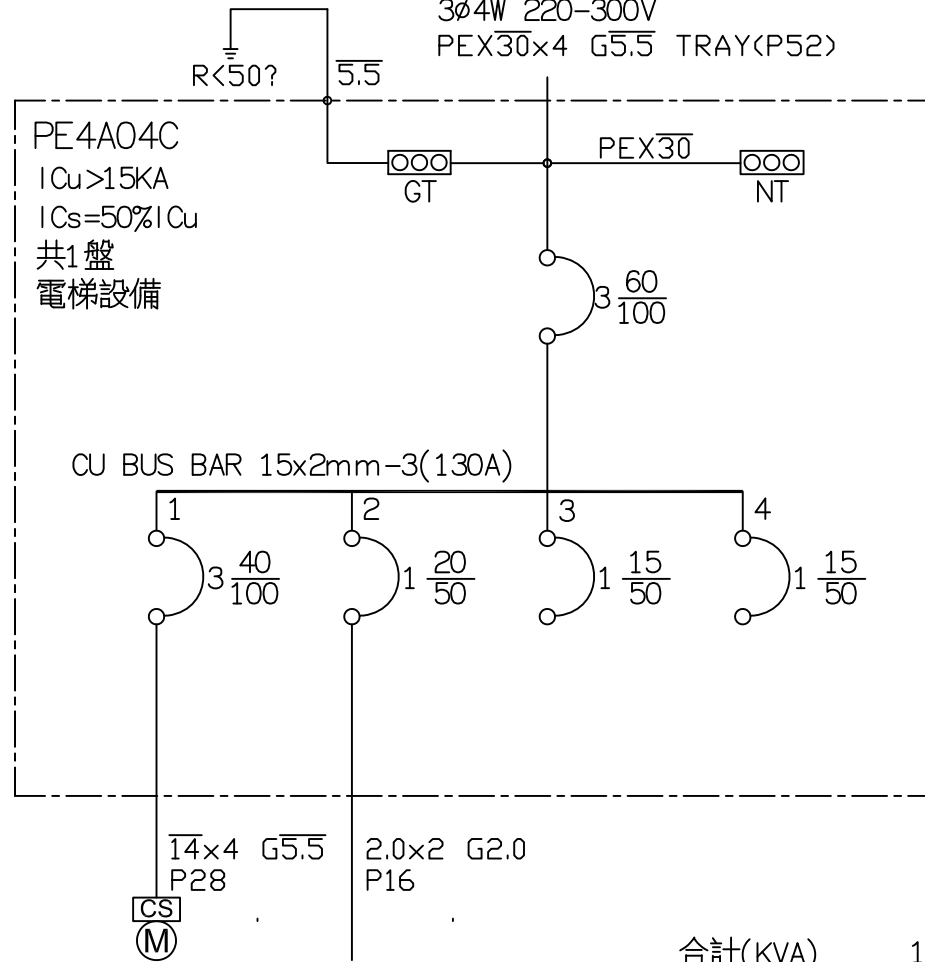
3ø4W 220-300V
PEX$\overline{30}$×4 G$\overline{5.5}$ TRAY(P52)

R<50? $\overline{5.5}$

PE4A04C
ICu>15KA
ICs=50%ICu
共1盤
電梯設備

GT
PEX$\overline{30}$
NT

3 $\frac{60}{100}$

CU BUS BAR 15x2mm-3(130A)

1
3 $\frac{40}{100}$

2
1 $\frac{20}{50}$

3
1 $\frac{15}{50}$

4
1 $\frac{15}{50}$

$\overline{14}$×4 G$\overline{5.5}$
P28
CS
M

2.0×2 G2.0
P16

合計(KVA) 1